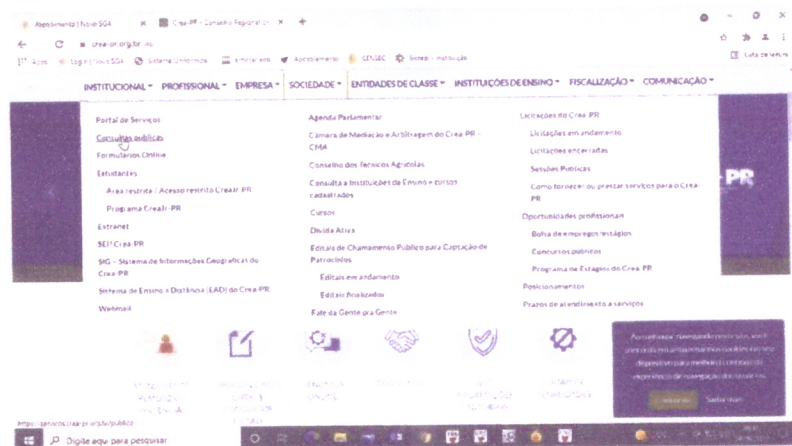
Atendimento | Novo SGA
Crea-PR - Conselho Regional de
crea-pr.org.br
Apps
Login | Novo SGA
Sistema Unificado
Emprego
Apontamento
CEUBEC
Sistema - Instituição
Lista de leitura

INSTITUCIONAL ▾ PROFISSIONAL ▾ EMPRESA ▾ SOCIEDADE ▾ ENTIDADES DE CLASSE ▾ INSTITUIÇÕES DE ENSINO ▾ FISCALIZAÇÃO ▾ COMUNICAÇÃO ▾

Portal de Serviços
Consultas públicas
Formulários Online
Estudantes
Área restrita / Acesso restrito Crea-Jr-PR
Programa Crea-Jr-PR
Extranet
SEI! Crea-PR
SIG – Sistema de Informações Geográficas do Crea-PR
Sistema de Ensino à Distância (EAD) do Crea-PR
Webmail

Agenda Parlamentar
Câmara de Mediação e Arbitragem do Crea-PR - CMA
Conselho dos Técnicos Agrícolas
Consulta a Instituições de Ensino e cursos cadastrados
Cursos
Dívida Ativa
Editais de Chamamento Público para Captação de Patrocínios
Editais em andamento
Editais finalizados
Fale da Gente pra Gente

Licitações do Crea-PR
Licitações em andamento
Licitações encerradas
Sessões Públicas
Como fornecer ou prestar serviços para o Crea-PR
Oportunidades profissionais
Bolsa de empregos/estágios
Concursos públicos
Programa de Estágios do Crea-PR
Posicionamentos
Prazos de atendimento a serviços

-PR

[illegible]

https://servicos.crea-pr.org.br/publico
Digite aqui para pesquisar